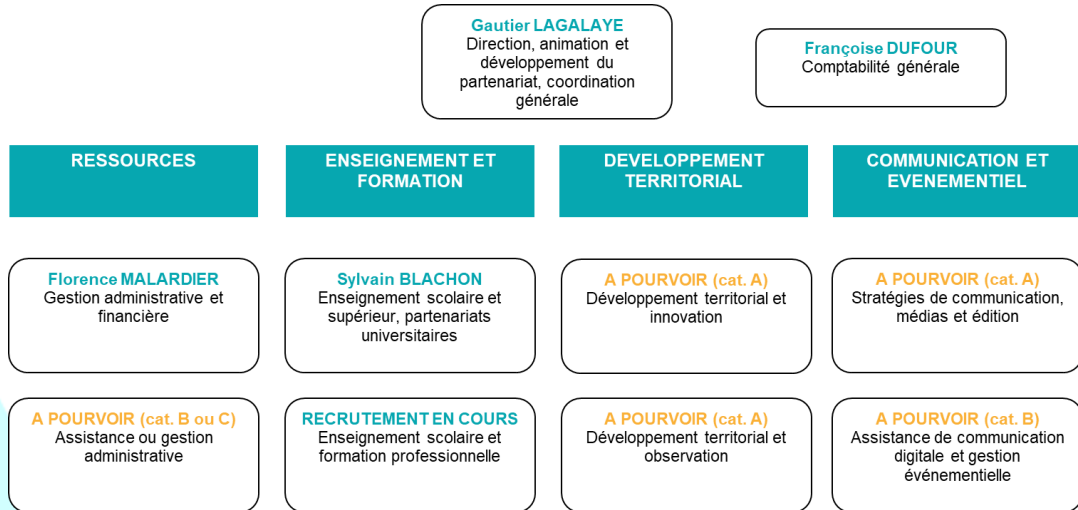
Gautier LAGALAYE
Direction, animation et développement du partenariat, coordination générale

Françoise DUFOUR
Comptabilité générale

RESSOURCES

ENSEIGNEMENT ET FORMATION

DEVELOPPEMENT TERRITORIAL

COMMUNICATION ET EVENEMENTIEL

Florence MALARDIER
Gestion administrative et financière

Sylvain BLACHON
Enseignement scolaire et supérieur, partenariats universitaires

A POURVOIR (cat. A)
Développement territorial et innovation

A POURVOIR (cat. A)
Stratégies de communication, médias et édition

A POURVOIR (cat. B ou C)
Assistance ou gestion administrative

RECRUTEMENT EN COURS
Enseignement scolaire et formation professionnelle

A POURVOIR (cat. A)
Développement territorial et observation

A POURVOIR (cat. B)
Assistance de communication digitale et gestion événementielle